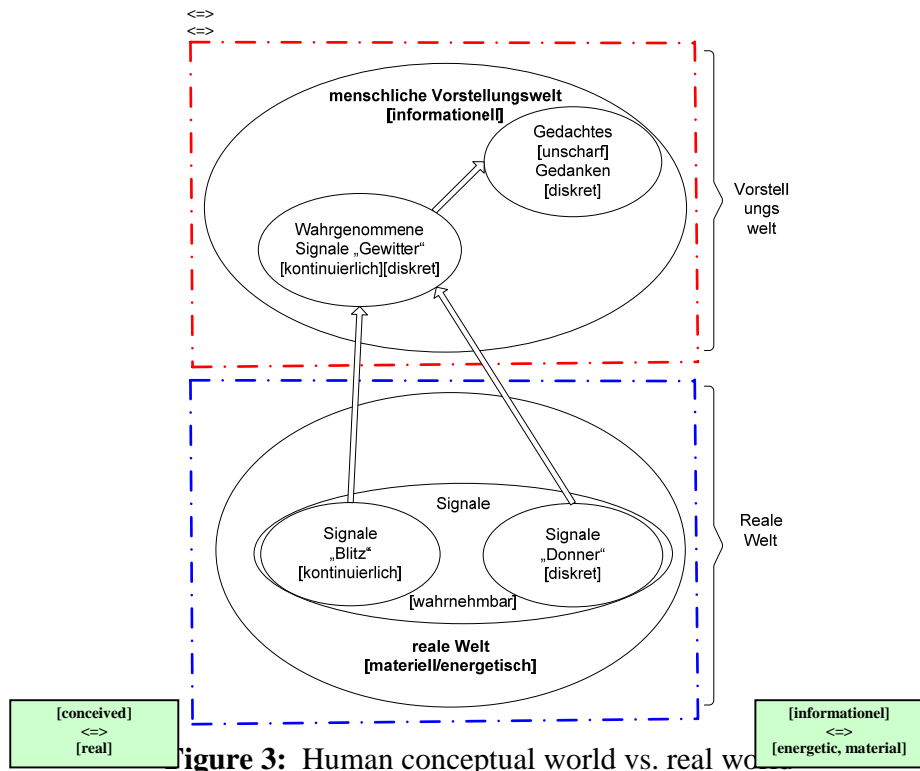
<=>
<=>

menschliche Vorstellungswelt
[informationell]

Gedachtes
[unscharf]
Gedanken
[diskret]

Wahrgenommene
Signale „Gewitter“
[kontinuierlich][diskret]

Vorstellungswelt

Signale

Signale
„Blitz“
[kontinuierlich]

Signale
„Donner“
[diskret]

[wahrnehmbar]

reale Welt
[materiell/energetisch]

Reale Welt

[conceived]
<=>
[real]

Figure 3: Human conceptual world vs. real w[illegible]

[informationel]
<=>
[energetic, material]